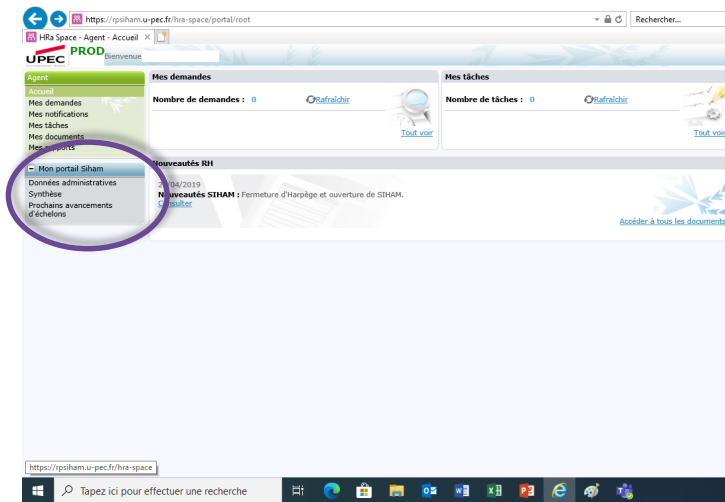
https://rpsiham.u-pec.fr/hra-space/portal/root

Rechercher...

HRa Space - Agent - Accueil ×

UPEC PROD Bienvenue

Agent
Accueil
Mes demandes
Mes notifications
Mes tâches
Mes documents
Mes rapports

− Mon portail Siham
Données administratives
Synthèse
Prochains avancements d'échelons

Mes demandes
Nombre de demandes : 0
Rafraîchir
Tout voir

Mes tâches
Nombre de tâches : 0
Rafraîchir
Tout voir

Nouveautés RH
2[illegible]/04/2019
Nouveautés SIHAM : Fermeture d'Harpège et ouverture de SIHAM.
Consulter
Accéder à tous les documents

https://rpsiham.u-pec.fr/hra-space

Tapez ici pour effectuer une recherche